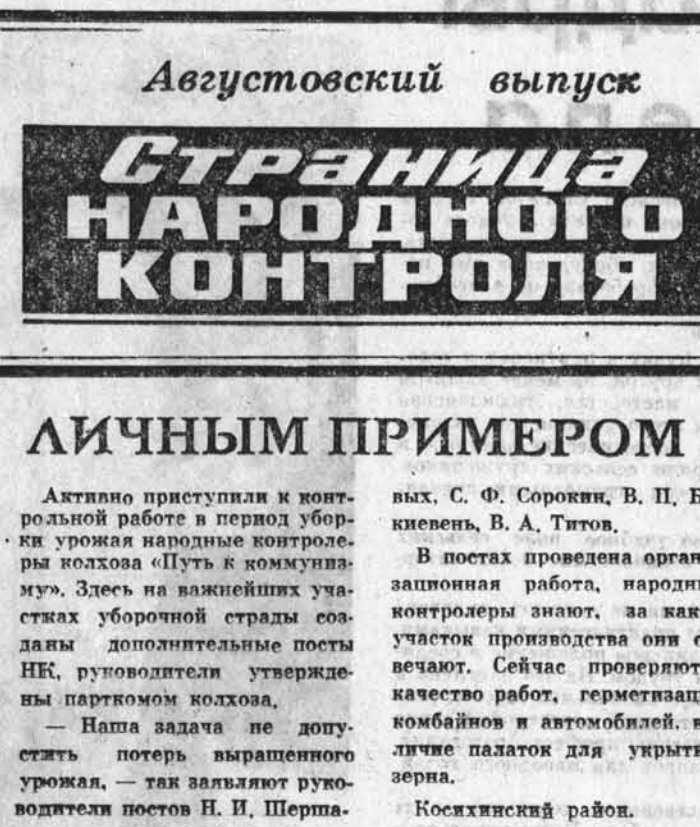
Августовский выпуск

Страница народного контроля

ЛИЧНЫМ ПРИМЕРОМ

Активно приступили к контрольной работе в период уборки урожая народные контролеры колхоза «Путь к коммунизму». Здесь на важнейших участках уборочной страды созданы дополнительные посты НК, руководители утверждены парткомом колхоза.

— Наша задача не допустить потерь выращенного урожая, — так заявляют руководители постов Н. И. Шерша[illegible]вых, С. Ф. Сорокин, В. П. Б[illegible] киевень, В. А. Титов.

В постах проведена организационная работа, народн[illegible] контролеры знают, за как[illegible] участок производства они о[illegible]вечают. Сейчас проверяют качество работ, герметизац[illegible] комбайнов и автомобилей, н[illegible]личие палаток для укрыт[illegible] зерна.

Косихинский район.